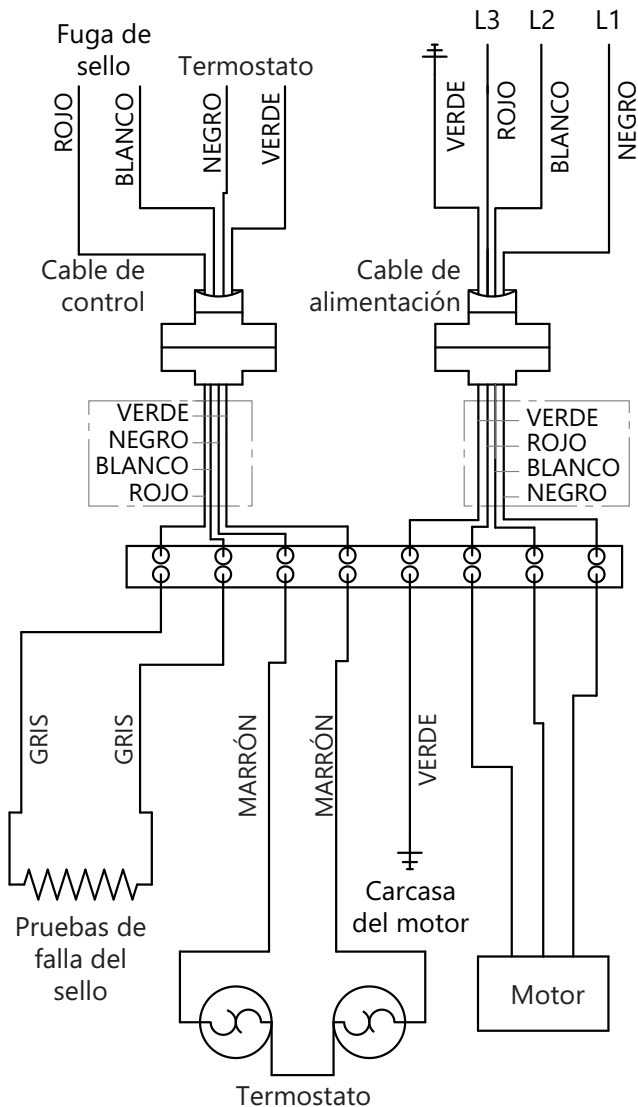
Fuga de sello
Termostato
L3 L2 L1
ROJO
BLANCO
NEGRO
VERDE
VERDE
ROJO
BLANCO
NEGRO
Cable de control
Cable de alimentación
VERDE
NEGRO
BLANCO
ROJO
VERDE
ROJO
BLANCO
NEGRO
GRIS
GRIS
MARRÓN
MARRÓN
VERDE
Carcasa del motor
Pruebas de falla del sello
Motor
Termostato